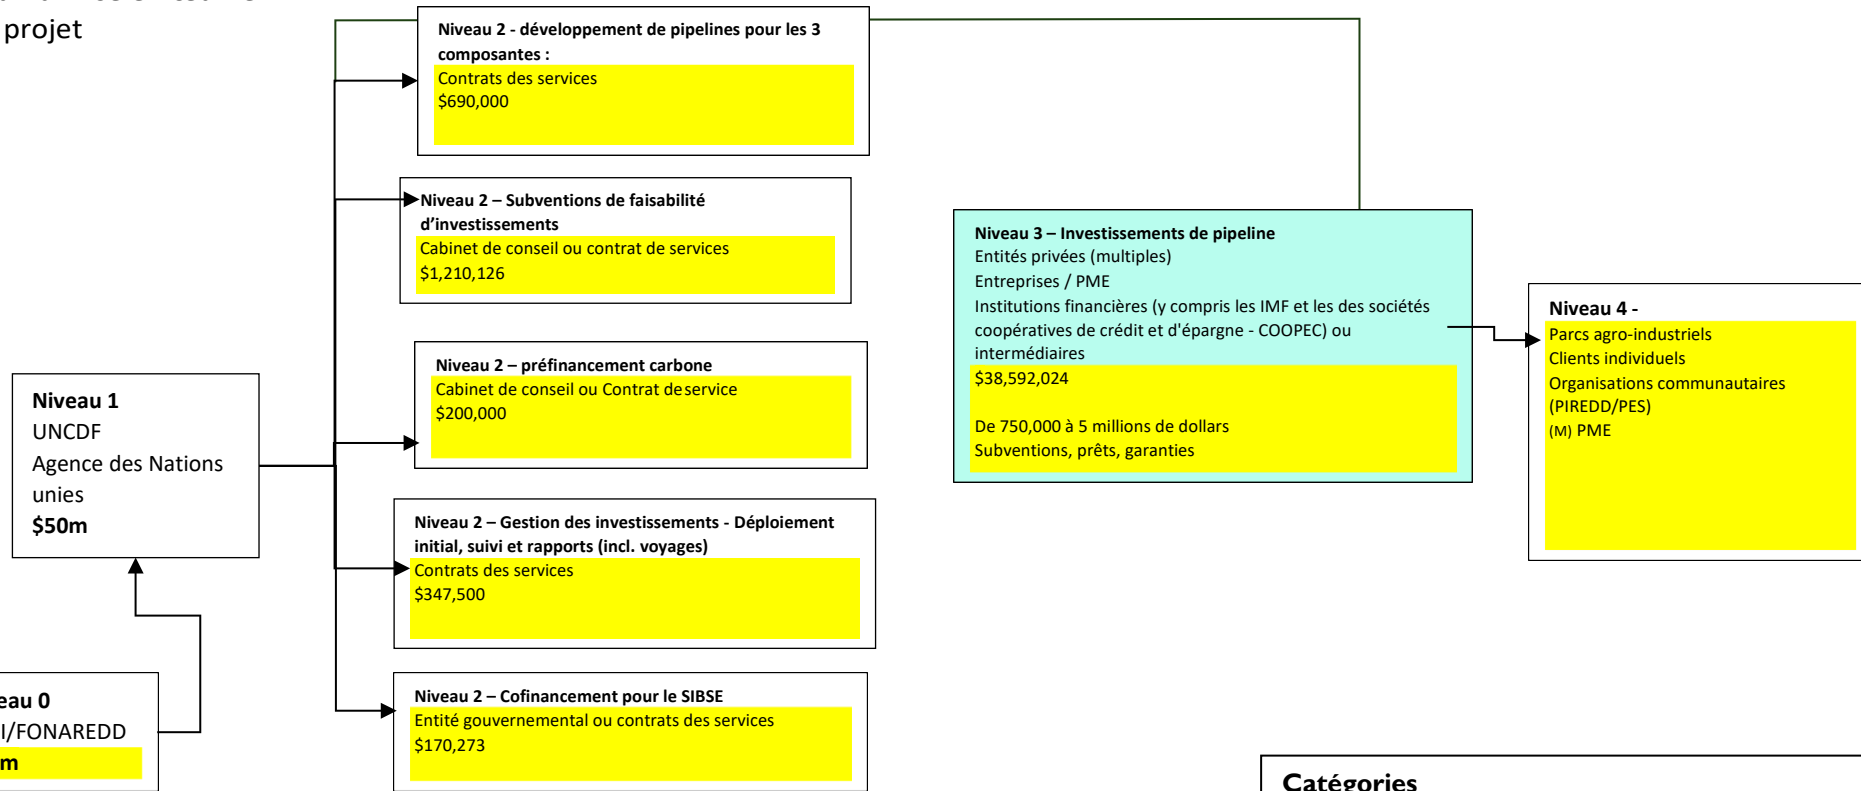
projet

Niveau 2 - développement de pipelines pour les 3 composantes :
Contrats des services
\$690,000

Niveau 2 – Subventions de faisabilité d'investissements
Cabinet de conseil ou contrat de services
\$1,210,126

Niveau 2 – préfinancement carbone
Cabinet de conseil ou Contrat de service
\$200,000

Niveau 2 – Gestion des investissements - Déploiement initial, suivi et rapports (incl. voyages)
Contrats des services
\$347,500

Niveau 2 – Cofinancement pour le SIBSE
Entité gouvernemental ou contrats des services
\$170,273

Niveau 1
UNCDF
Agence des Nations unies
\$50m

eau 0
I/FONAREDD
m

Niveau 3 – Investissements de pipeline
Entités privées (multiples)
Entreprises / PME
Institutions financières (y compris les IMF et les des sociétés coopératives de crédit et d'épargne - COOPEC) ou intermédiaires
\$38,592,024

De 750,000 à 5 millions de dollars
Subventions, prêts, garanties

Niveau 4 -
Parcs agro-industriels
Clients individuels
Organisations communautaires (PIREDD/PES)
(M) PME

Catégories